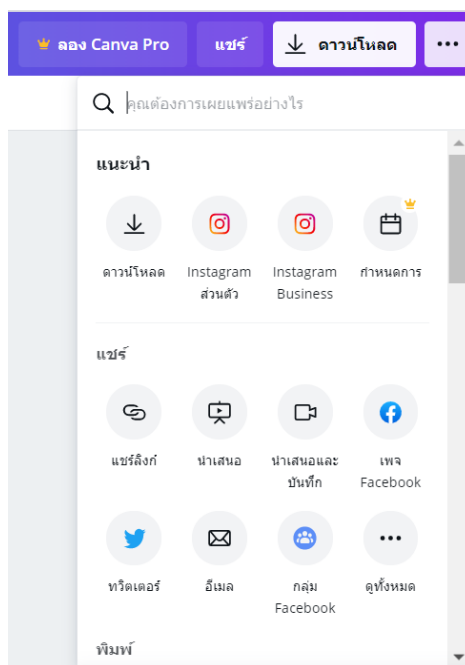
ลอง Canva Pro แชร์ ดาวน์โหลด •••

คุณต้องการเผยแพร่อย่างไร

แนะนำ

ดาวน์โหลด
Instagram ส่วนตัว
Instagram Business
กำหนดการ

แชร์

แชร์ลิงก์
นำเสนอ
นำเสนอและบันทึก
เพจ Facebook
ทวิตเตอร์
อีเมล
กลุ่ม Facebook
ดูทั้งหมด

พิมพ์